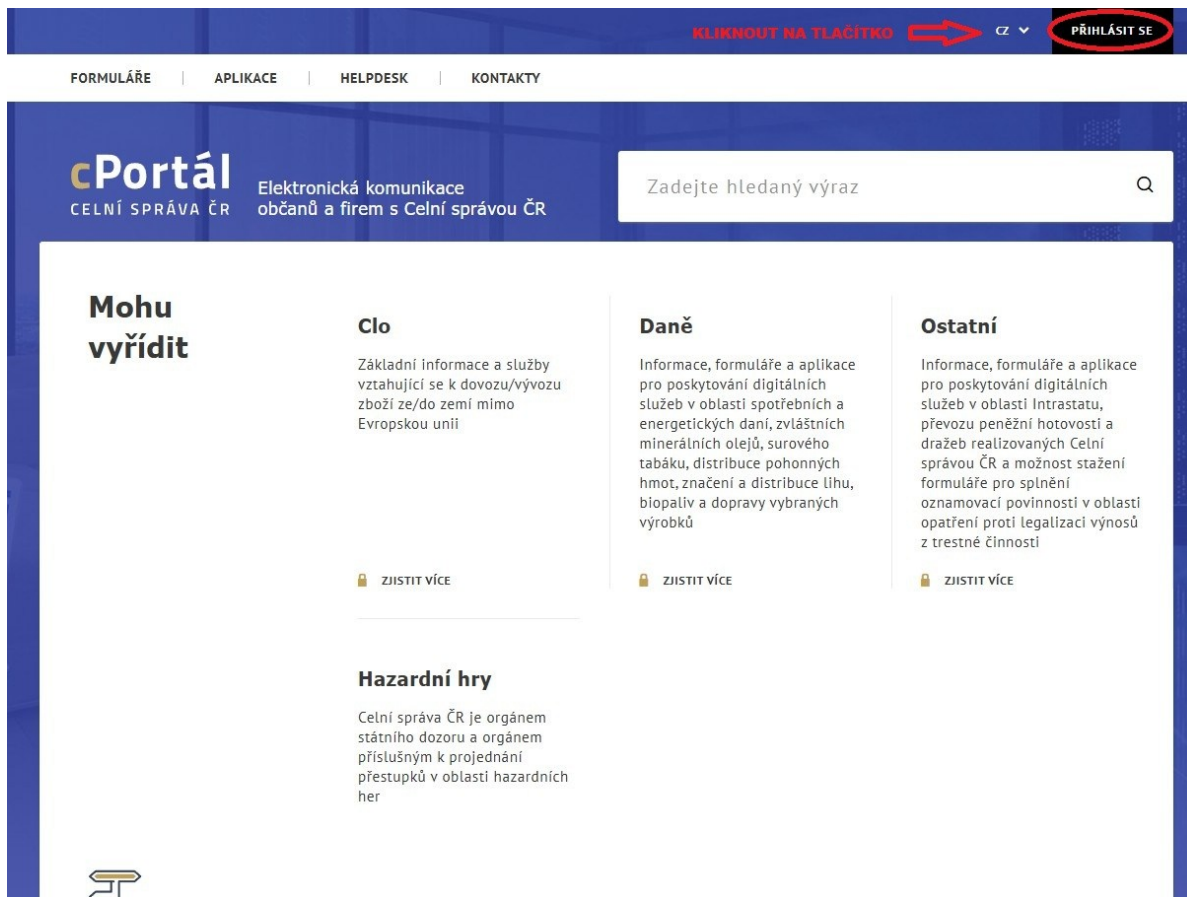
KLIKNOUT NA TLAČÍTKO CZ PŘIHLÁSIT SE

FORMULÁŘE | APLIKACE | HELPDESK | KONTAKTY

cPortál
CELNÍ SPRÁVA ČR

Elektronická komunikace občanů a firem s Celní správou ČR

Zadejte hledaný výraz

Mohu vyřídit

Clo

Základní informace a služby vztahující se k dovozu/vývozu zboží ze/do zemí mimo Evropskou unii

ZJISTIT VÍCE

Daně

Informace, formuláře a aplikace pro poskytování digitálních služeb v oblasti spotřebních a energetických daní, zvláštních minerálních olejů, surového tabáku, distribuce pohonných hmot, značení a distribuce lihu, biopaliv a dopravy vybraných výrobků

ZJISTIT VÍCE

Ostatní

Informace, formuláře a aplikace pro poskytování digitálních služeb v oblasti Intrastatu, převozu peněžní hotovosti a dražeb realizovaných Celní správou ČR a možnost stažení formuláře pro splnění oznamovací povinnosti v oblasti opatření proti legalizaci výnosů z trestné činnosti

ZJISTIT VÍCE

Hazardní hry

Celní správa ČR je orgánem státního dozoru a orgánem příslušným k projednání přestupků v oblasti hazardních her